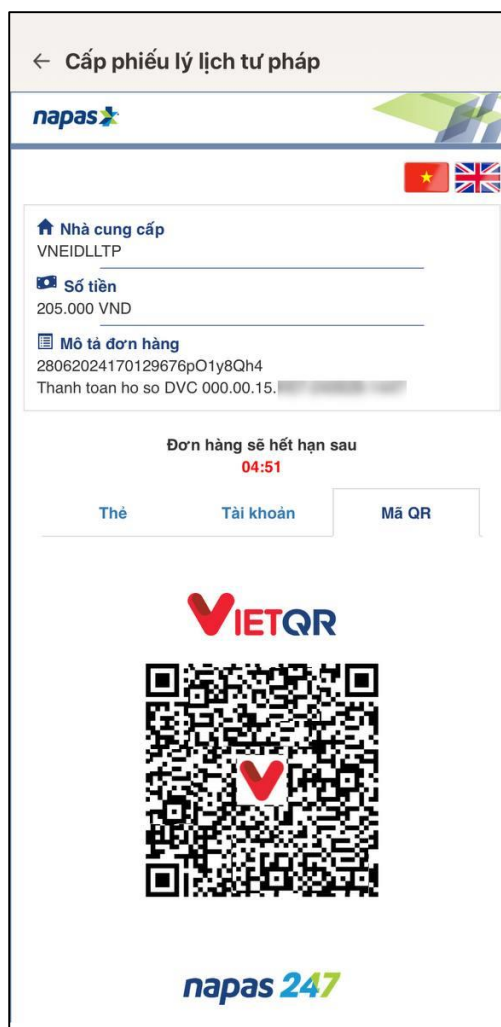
← Cấp phiếu lý lịch tư pháp

napas

Nhà cung cấp
VNEIDLLTP

Số tiền
205.000 VND

Mô tả đơn hàng
28062024170129676pO1y8Qh4
Thanh toan ho so DVC 000.00.15.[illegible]

Đơn hàng sẽ hết hạn sau
04:51

Thẻ | Tài khoản | Mã QR

VIETQR

napas 247